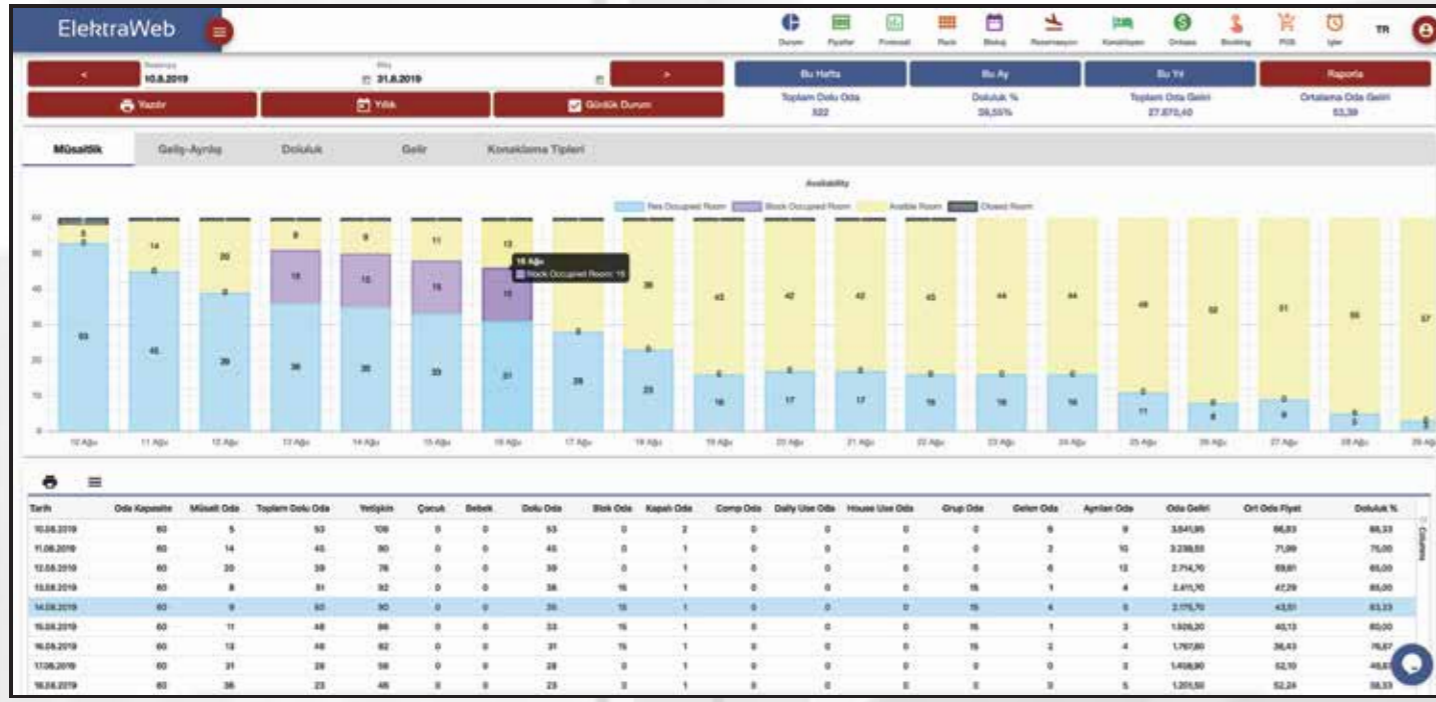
ElektraWeb

Durum Fiyatlar Forecast Rack Bloksj Rezervasyon Konaklayan Ortsaas Booking POS İşler TR

<
Başlangıç
10.8.2019
Bitiş
31.8.2019
>

Bu Hafta
Bu Ay
Bu Yıl
Raporla

Yazdır
Yıllık
Günlük Durum

Toplam Dolu Oda
322
Doluluk %
38,55%
Toplam Oda Geliri
27.870,40
Ortalama Oda Geliri
53,39

Müsaitlik
Geliş-Ayrılış
Doluluk
Gelir
Konaklama Tipleri

Availability
Res Occupied Room
Block Occupied Room
Avaible Room
Closed Room

16 Ağu
Block Occupied Room: 15

| Tarih | Oda Kapasite | Müsait Oda | Toplam Dolu Oda | Yetişkin | Çocuk | Bebek | Dolu Oda | Blok Oda | Kapalı Oda | Comp Oda | Daily Use Oda | House Use Oda | Grup Oda | Gelen Oda | Ayrılan Oda | Oda Geliri | Ort Oda Fiyat | Doluluk % |
|---|---|---|---|---|---|---|---|---|---|---|---|---|---|---|---|---|---|---|
| 10.08.2019 | 60 | 5 | 53 | 106 | 0 | 0 | 53 | 0 | 2 | 0 | 0 | 0 | 0 | 6 | 9 | 3.541,95 | 66,83 | 88,33 |
| 11.08.2019 | 60 | 14 | 45 | 90 | 0 | 0 | 45 | 0 | 1 | 0 | 0 | 0 | 0 | 2 | 10 | 3.238,55 | 71,99 | 75,00 |
| 12.08.2019 | 60 | 20 | 39 | 78 | 0 | 0 | 39 | 0 | 1 | 0 | 0 | 0 | 0 | 6 | 12 | 2.714,70 | 69,61 | 65,00 |
| 13.08.2019 | 60 | 8 | 51 | 92 | 0 | 0 | 36 | 15 | 1 | 0 | 0 | 0 | 15 | 1 | 4 | 2.411,70 | 47,29 | 85,00 |
| 14.08.2019 | 60 | 9 | 50 | 90 | 0 | 0 | 35 | 15 | 1 | 0 | 0 | 0 | 15 | 4 | 5 | 2.175,70 | 43,51 | 83,33 |
| 15.08.2019 | 60 | 11 | 48 | 86 | 0 | 0 | 33 | 15 | 1 | 0 | 0 | 0 | 15 | 1 | 3 | 1.926,20 | 40,13 | 80,00 |
| 16.08.2019 | 60 | 13 | 46 | 82 | 0 | 0 | 31 | 15 | 1 | 0 | 0 | 0 | 15 | 2 | 4 | 1.767,80 | 38,43 | 76,67 |
| 17.08.2019 | 60 | 31 | 28 | 56 | 0 | 0 | 28 | 0 | 1 | 0 | 0 | 0 | 0 | 0 | 3 | 1.458,80 | 52,10 | 46,67 |
| 18.08.2019 | 60 | 36 | 23 | 46 | 0 | 0 | 23 | 0 | 1 | 0 | 0 | 0 | 0 | 0 | 5 | 1.201,50 | 52,24 | 38,33 |